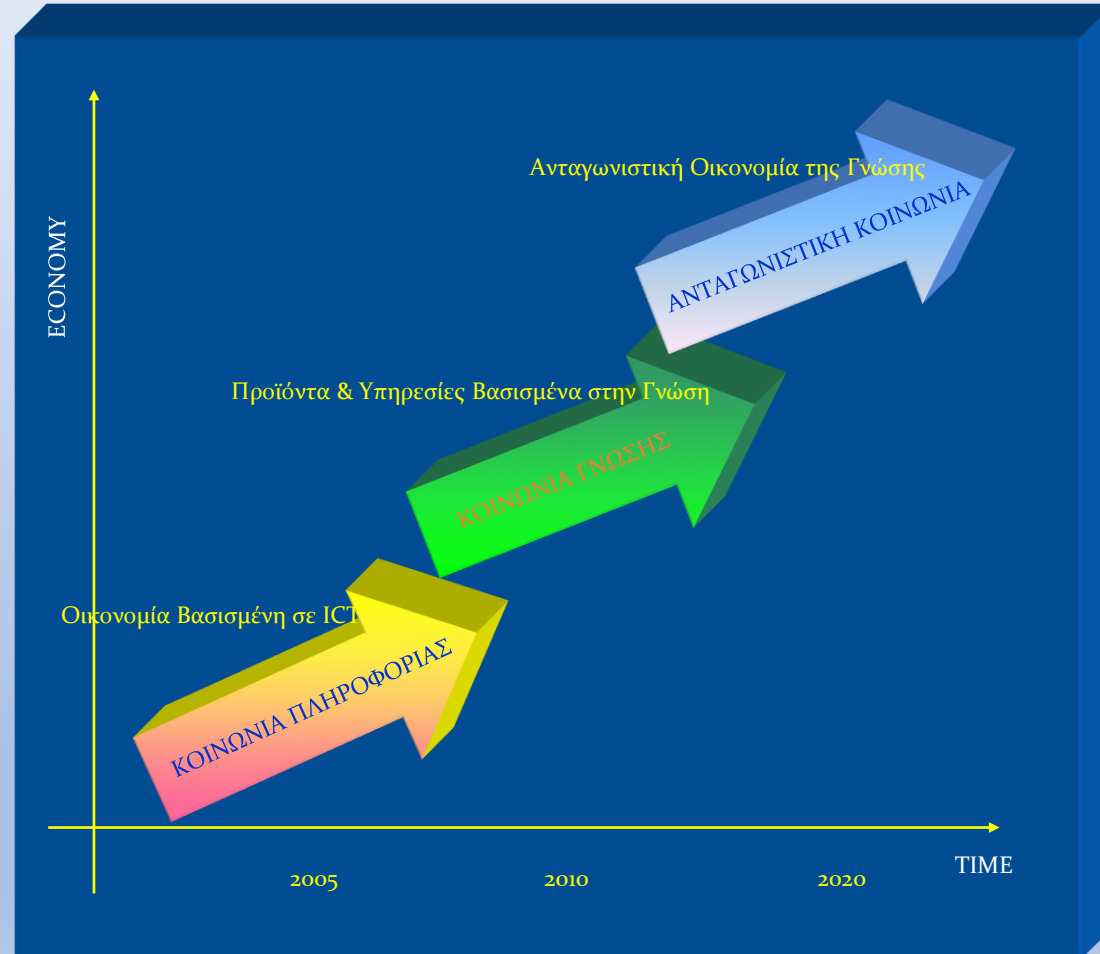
ECONOMY

Ανταγωνιστική Οικονομία της Γνώσης

ΑΝΤΑΓΩΝΙΣΤΙΚΗ ΚΟΙΝΩΝΙΑ

Προϊόντα & Υπηρεσίες Βασισμένα στην Γνώση

ΚΟΙΝΩΝΙΑ ΓΝΩΣΗΣ

Οικονομία Βασισμένη σε ICT

ΚΟΙΝΩΝΙΑ ΠΛΗΡΟΦΟΡΙΑΣ

TIME

2005

2010

2020